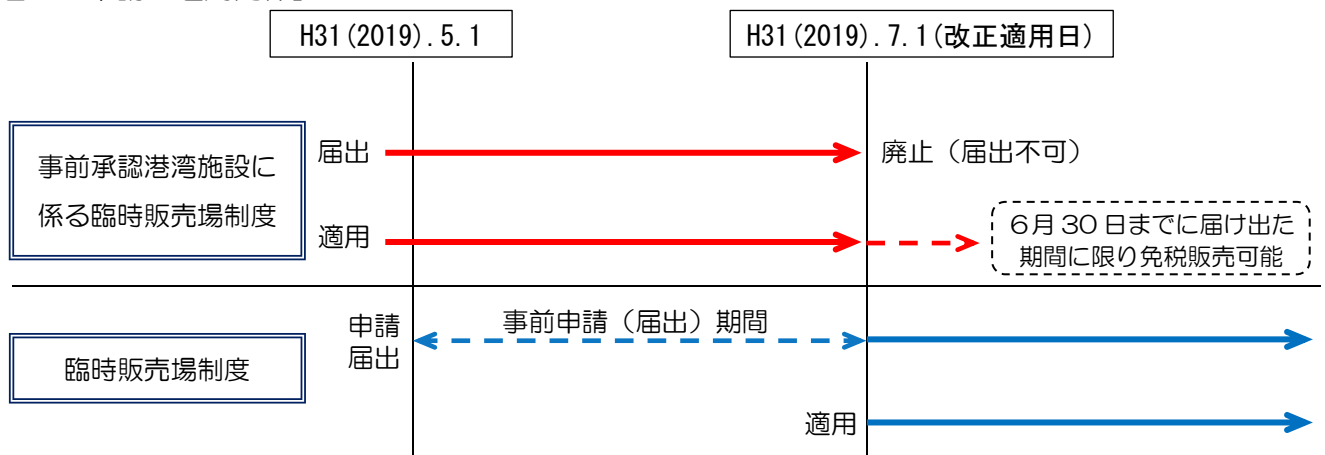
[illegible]

H31(2019).5.1

H31(2019).7.1(改正適用日)

事前承認港湾施設に係る臨時販売場制度

届出

廃止（届出不可）

適用

6月30日までに届け出た期間に限り免税販売可能

臨時販売場制度

申請届出

事前申請（届出）期間

適用